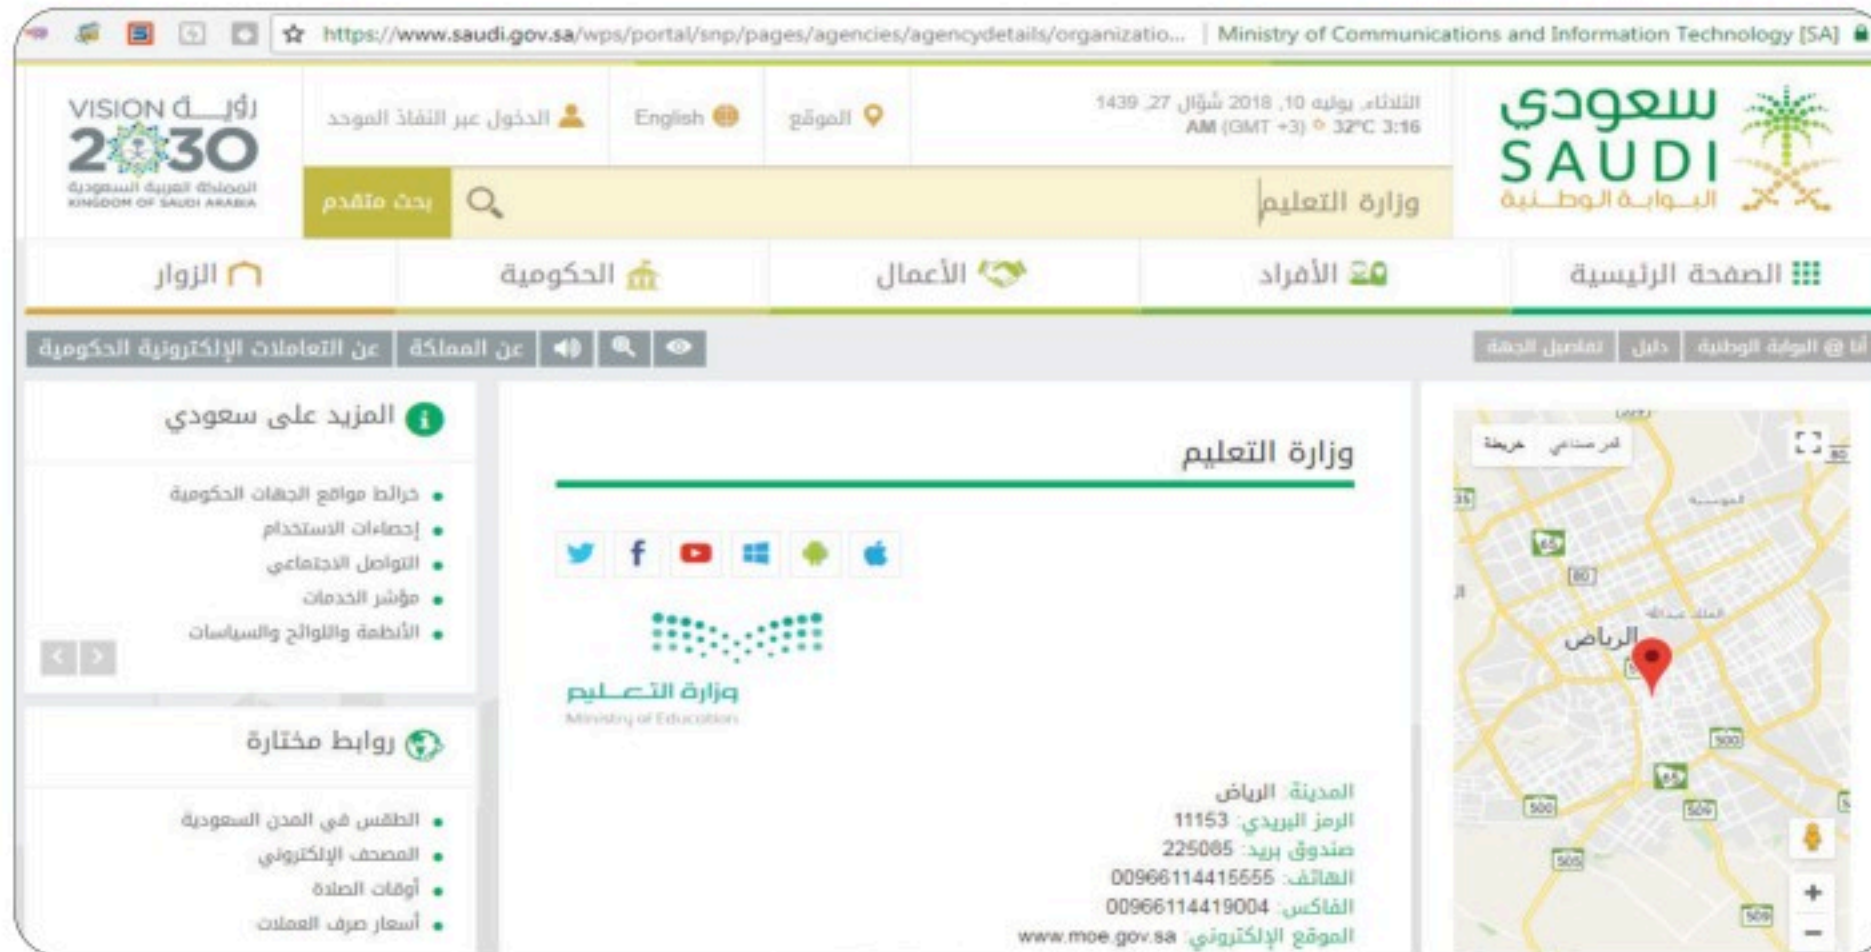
https://www.saudi.gov.sa/wps/portal/snp/pages/agencies/agencydetails/organizatio... | Ministry of Communications and Information Technology [SA]

سعودي
SAUDI
البوابة الوطنية

الثلاثاء, يوليه 10, 2018 شوّال 27, 1439
AM (GMT +3) 32°C 3:16

الموقع
English
الدخول عبر النفاذ الموحد

VISION رؤية 2030
المملكة العربية السعودية
KINGDOM OF SAUDI ARABIA

وزارة التعليم
بحث متقدم

الصفحة الرئيسية
الأفراد
الأعمال
الحكومية
الزوار

أنا @ البوابة الوطنية
دليل
تفاصيل الجهة

عن التعاملات الإلكترونية الحكومية
عن المملكة

قمر صناعي
خريطة
الرياض

وزارة التعليم

وزارة التعليم
Ministry of Education

المدينة: الرياض
الرمز البريدي: 11153
صندوق بريد: 225085
الهاتف: 00966114415555
الفاكس: 00966114419004
الموقع الإلكتروني: www.moe.gov.sa

المزيد على سعودي
• خرائط مواقع الجهات الحكومية
• إحصاءات الاستخدام
• التواصل الاجتماعي
• مؤشر الخدمات
• الأنظمة واللوائح والسياسات

روابط مختارة
• الطقس في المدن السعودية
• المصحف الإلكتروني
• أوقات الصلاة
• أسعار صرف العملات